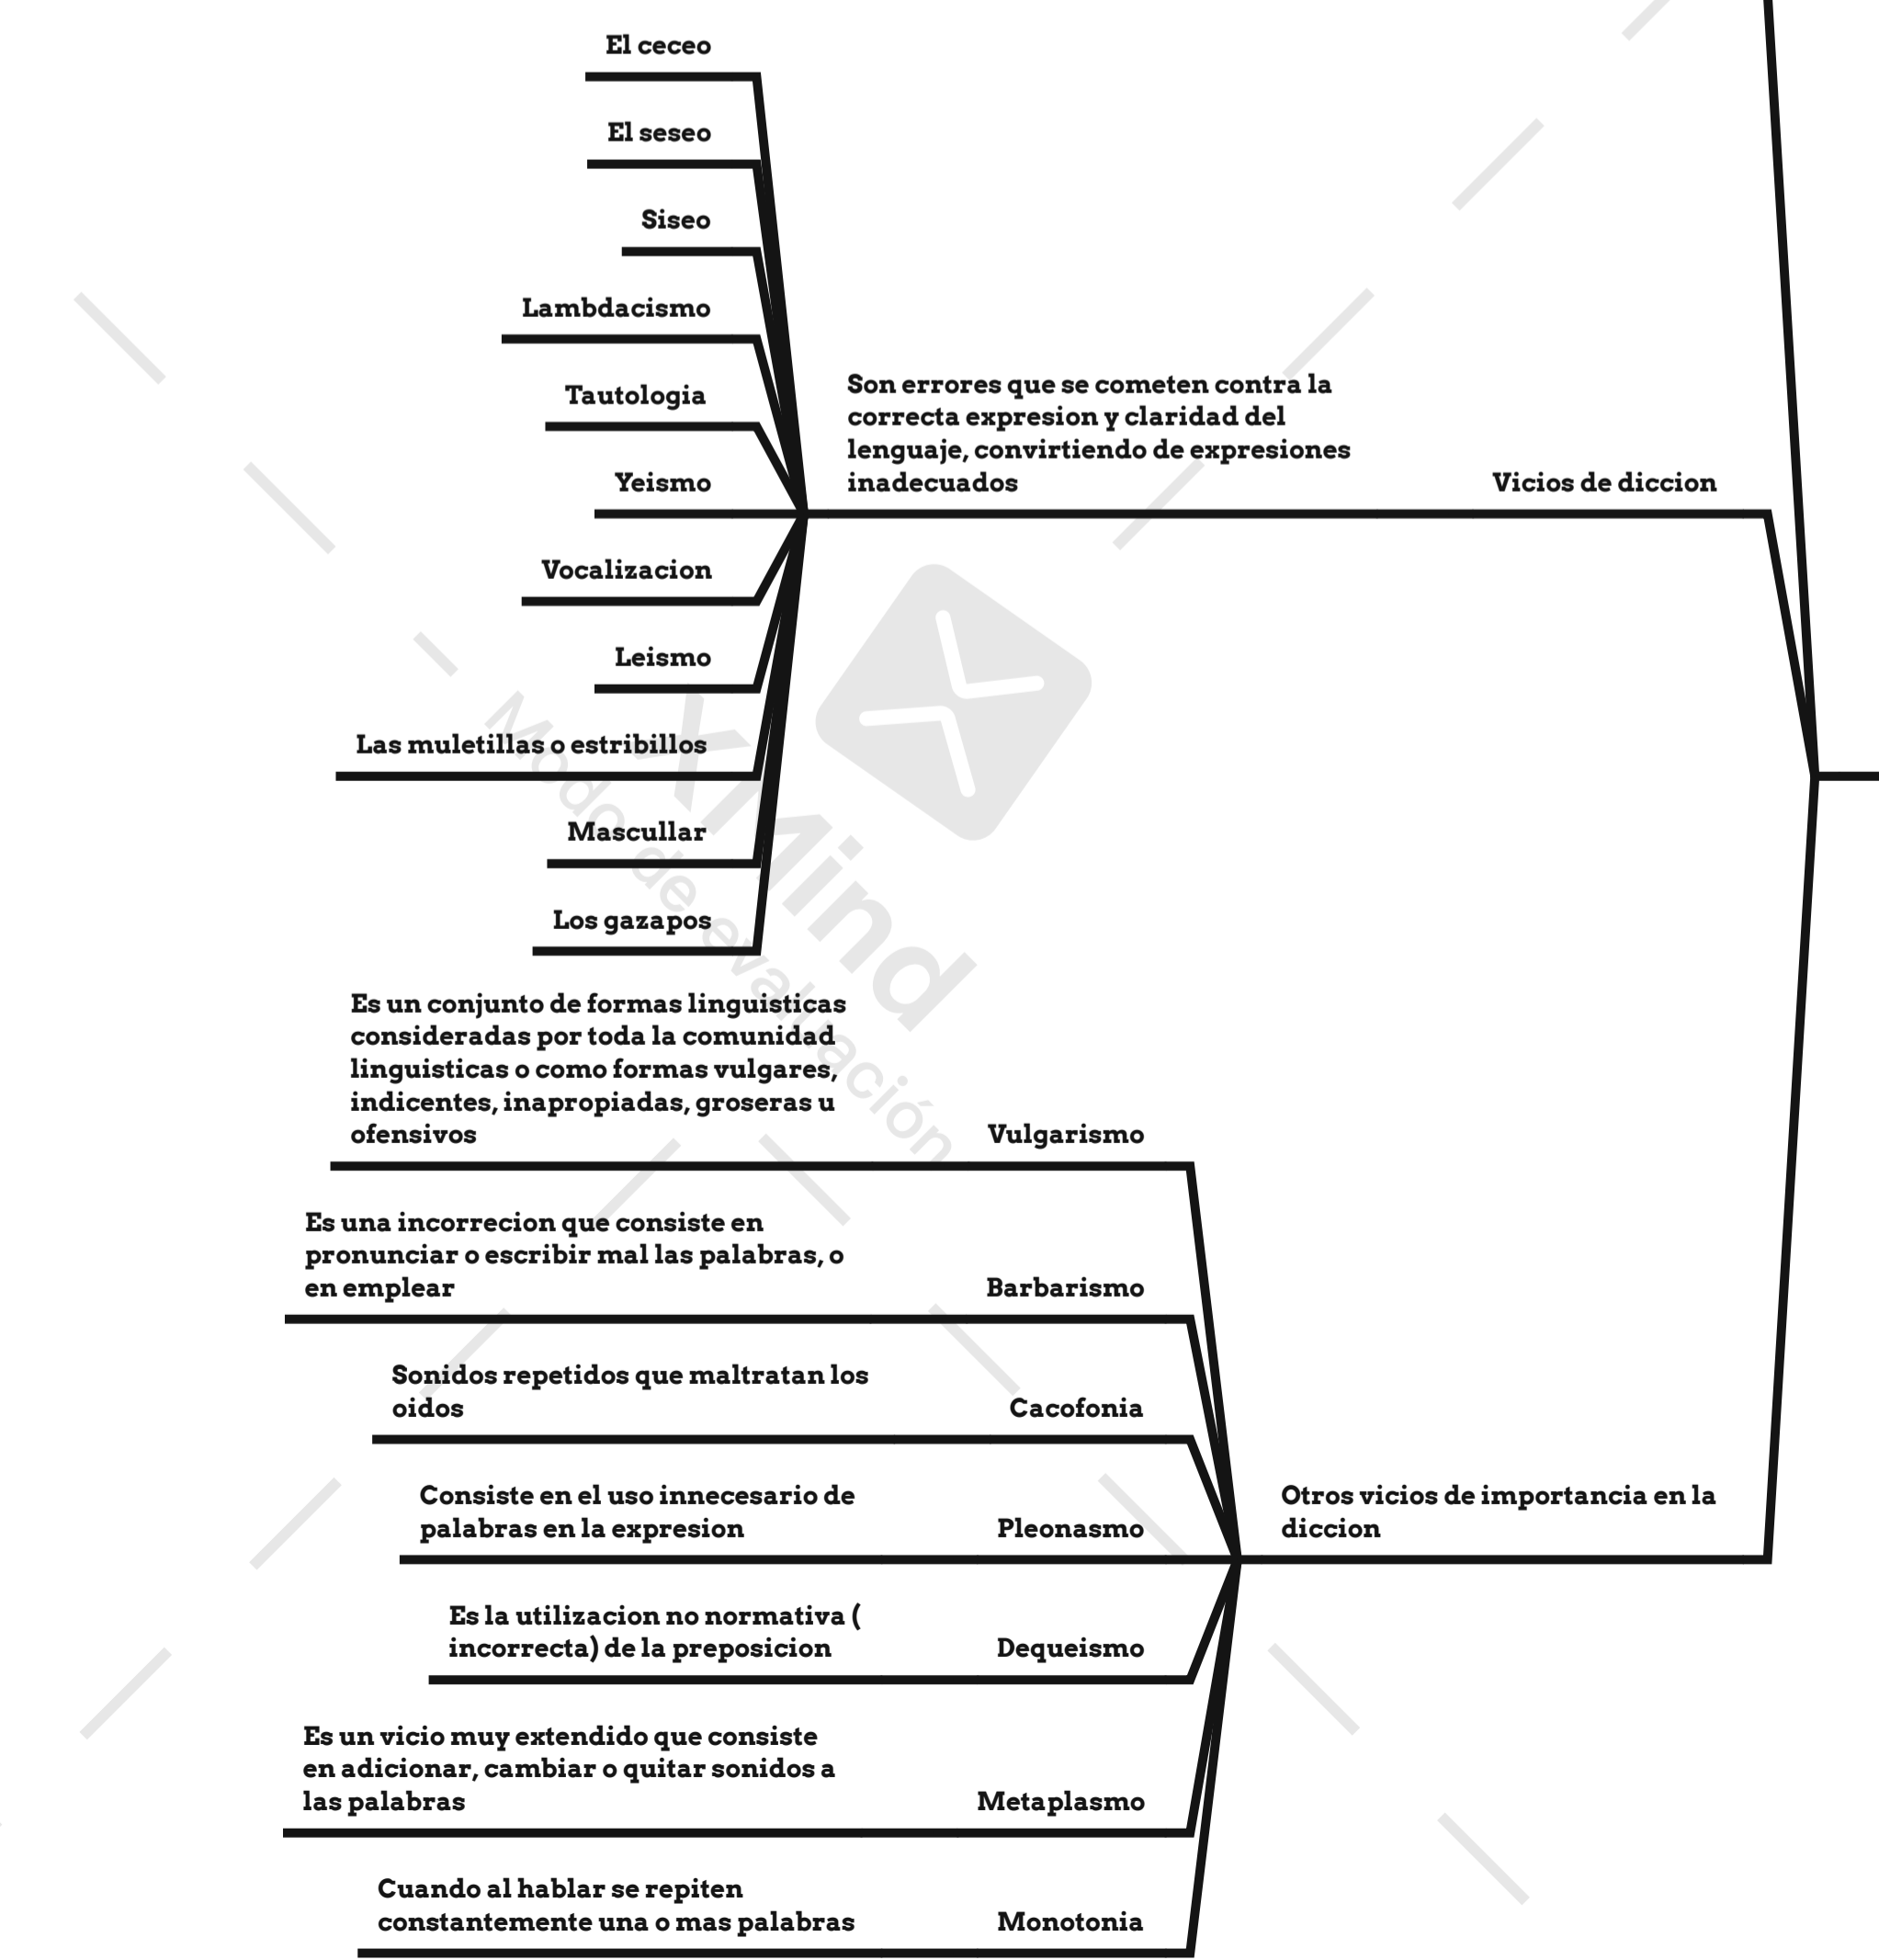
Vicios de diccion

Son errores que se cometen contra la correcta expresion y claridad del lenguaje, convirtiendo de expresiones inadecuados

El ceceo

El seseo

Siseo

Lambdacismo

Tautologia

Yeismo

Vocalizacion

Leismo

Las muletillas o estribillos

Mascullar

Los gazapos

Otros vicios de importancia en la diccion

Vulgarismo

Es un conjunto de formas linguisticas consideradas por toda la comunidad linguisticas o como formas vulgares, indicentes, inapropiadas, groseras u ofensivos

Barbarismo

Es una incorrecion que consiste en pronunciar o escribir mal las palabras, o en emplear

Cacofonia

Sonidos repetidos que maltratan los oidos

Pleonasmo

Consiste en el uso innecesario de palabras en la expresion

Dequeismo

Es la utilizacion no normativa ( incorrecta) de la preposicion

Metaplasmo

Es un vicio muy extendido que consiste en adicionar, cambiar o quitar sonidos a las palabras

Monotonia

Cuando al hablar se repiten constantemente una o mas palabras

XMind
Modo de evaluación